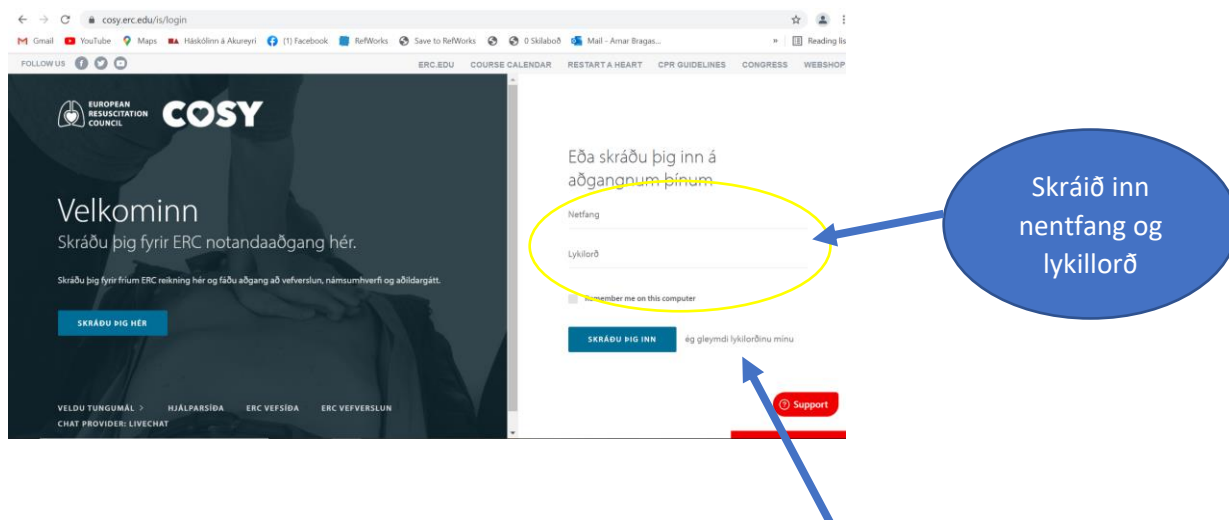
cosy.erc.edu/is/login

Gmail YouTube Maps Háskólinn á Akureyri (1) Facebook RefWorks Save to RefWorks 0 Skilaboð Mail - Arnar Bragas... » Reading lis

FOLLOW US

ERC.EDU COURSE CALENDAR RESTART A HEART CPR GUIDELINES CONGRESS WEBSHOP

EUROPEAN RESUSCITATION COUNCIL COSY

Velkominn
Skráðu þig fyrir ERC notandaaðgang hér.

Skráðu þig fyrir fríum ERC reikning hér og fáðu aðgang að vefverslun, námsumhverfi og aðildargátt.

SKRÁÐU ÞIG HÉR

VELDU TUNGUMÁL > HJÁLPARSÍÐA ERC VEFSÍÐA ERC VEFVERSLUN
CHAT PROVIDER: LIVECHAT

Eða skráðu þig inn á aðgangnum þínum

Netfang

Lykilorð

Remember me on this computer

SKRÁÐU ÞIG INN ég gleymdi lykilorðinu mínu

Support

Skráið inn nentfang og lykillorð